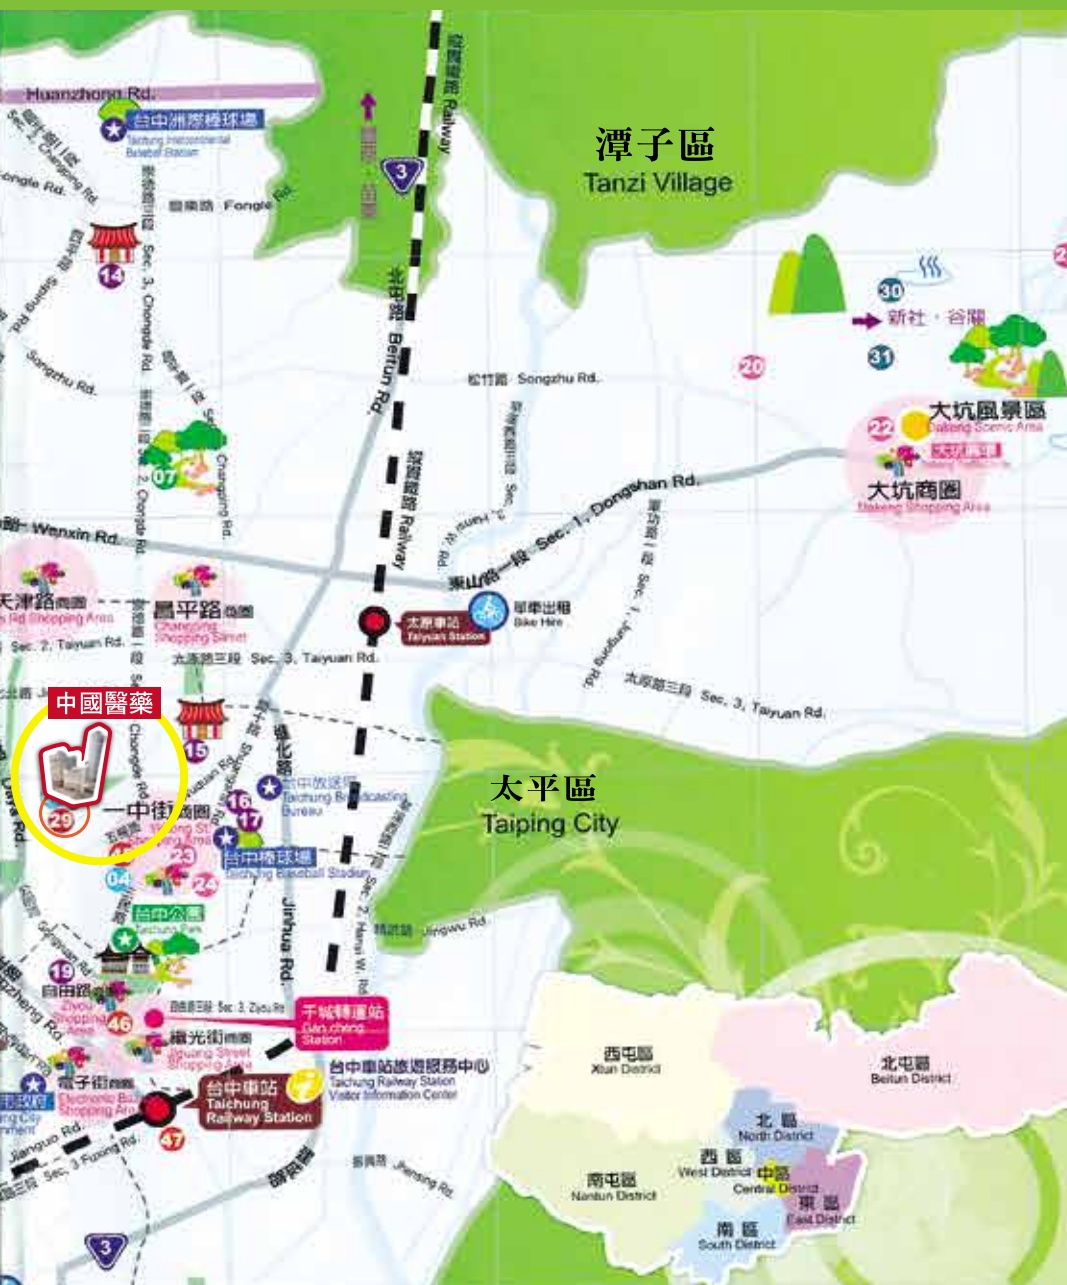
Huanzhong Rd.
台中洲際棒球場
Taichung Intercontinental Baseball Stadium
Fengle Rd.
3
潭子區
Tanzi Village
14
北屯路
Beitun Rd.
Sec. 3, Chongde Rd.
Songzhu Rd.
松竹路 Songzhu Rd.
30
新社．谷關
31
20
大坑風景區
Dakeng Scenic Area
22
大坑商圈
Dakeng Shopping Area
07
Changping Rd.
Sec. 1, Dongshan Rd.
Wenxin Rd.
天津路商圈
Rd Shopping Area
昌平路商圈
Changping Shopping Street
太原車站
Taiyuan Station
單車出租
Bike Hire
Sec. 2, Taiyuan Rd.
太原路三段 Sec. 3, Taiyuan Rd.
太原路三段 Sec. 3, Taiyuan Rd.
中國醫藥
15
一中街商圈
29
16
17
台中放送局
Taichung Broadcasting Bureau
太平區
Taiping City
23
24
04
台中棒球場
Taichung Baseball Stadium
Jinhua Rd.
台中公園
Taichung Park
19
自由路商圈
Ziyou Shopping Area
46
繼光街商圈
Jiguang Street Shopping Area
干城轉運站
Gan cheng Station
台中車站旅遊服務中心
Taichung Railway Station Visitor Information Center
電子街商圈
Electronic Bazaar Shopping Area
台中車站
Taichung Railway Station
47
Jianguo Rd.
Sec. 3 Fuxing Rd.
Jingwu Rd.
西屯區
Xitun District
北屯區
Beitun District
北區
North District
西區
West District
中區
Central District
南屯區
Nantun District
東區
East District
南區
South District
3